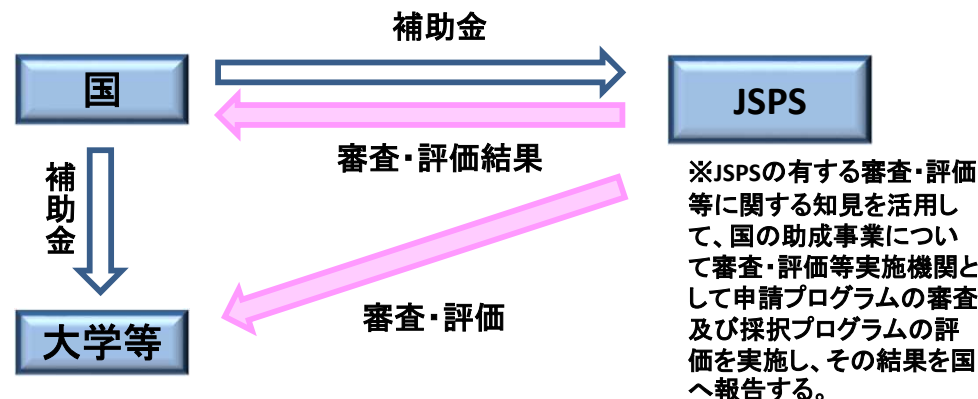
補助金

国

JSPS

審査・評価結果

補助金

大学等

審査・評価

※JSPSの有する審査・評価等に関する知見を活用して、国の助成事業について審査・評価等実施機関として申請プログラムの審査及び採択プログラムの評価を実施し、その結果を国へ報告する。